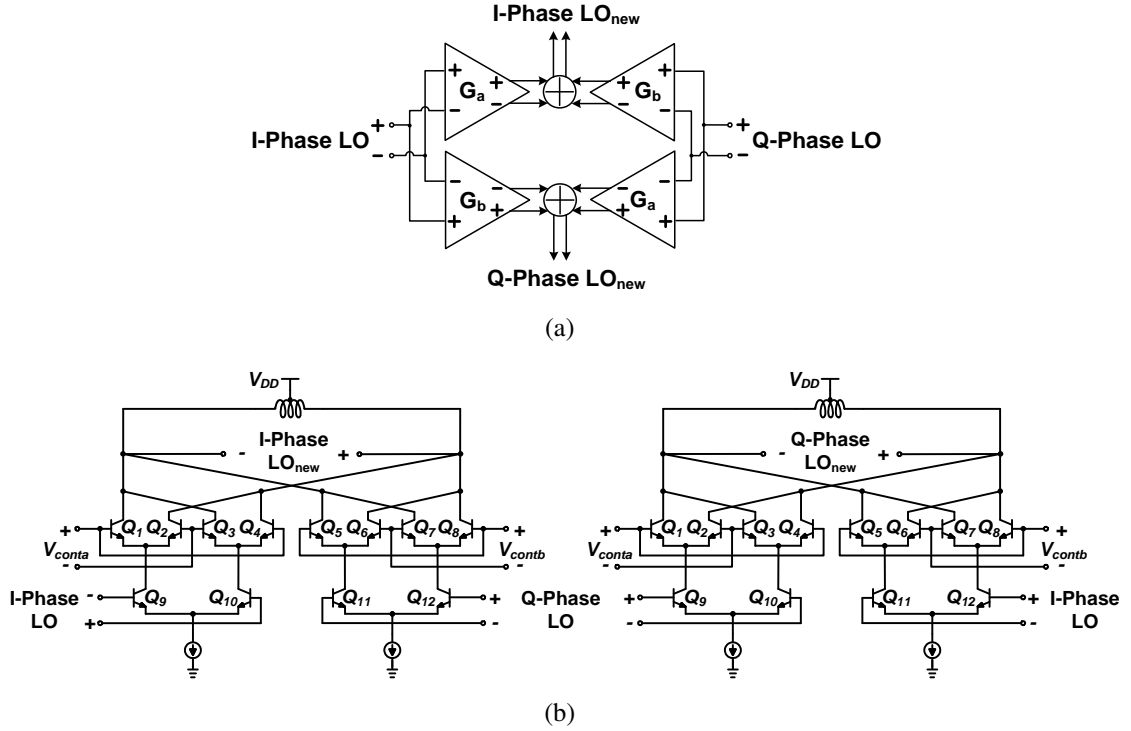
I-Phase LO$_{new}$

+ G$_a$ + −

+ G$_b$ + −

I-Phase LO + −

Q-Phase LO + −

− G$_b$ − +

− G$_a$ − +

Q-Phase LO$_{new}$

(a)

$V_{DD}$

I-Phase LO$_{new}$ − +

$Q_1$ $Q_2$ $Q_3$ $Q_4$ $Q_5$ $Q_6$ $Q_7$ $Q_8$

+ $V_{conta}$ −

+ $V_{contb}$ −

I-Phase LO − +

$Q_9$ $Q_{10}$ $Q_{11}$ $Q_{12}$

+ −

Q-Phase LO

$V_{DD}$

Q-Phase LO$_{new}$ − +

$Q_1$ $Q_2$ $Q_3$ $Q_4$ $Q_5$ $Q_6$ $Q_7$ $Q_8$

+ $V_{conta}$ −

+ $V_{contb}$ −

+ −

$Q_9$ $Q_{10}$ $Q_{11}$ $Q_{12}$

+ −

I-Phase LO

(b)